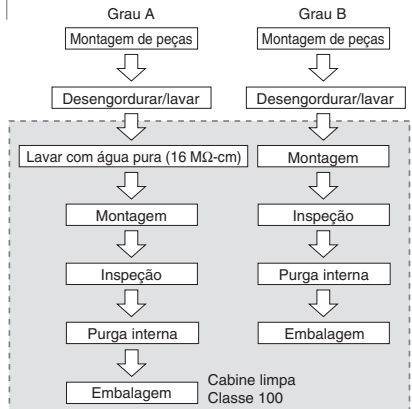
Grau A

Montagem de peças

Desengordurar/lavar

Lavar com água pura (16 MΩ-cm)

Montagem

Inspeção

Purga interna

Embalagem

Grau B

Montagem de peças

Desengordurar/lavar

Montagem

Inspeção

Purga interna

Embalagem

Cabine limpa
Classe 100